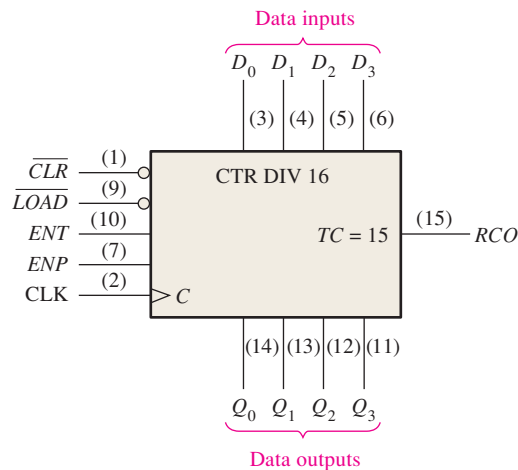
Data inputs

$D_0$ $D_1$ $D_2$ $D_3$

(3) (4) (5) (6)

$\overline{CLR}$ (1)
$\overline{LOAD}$ (9)
$ENT$ (10)
$ENP$ (7)
CLK (2)

CTR DIV 16

$TC = 15$

(15) $RCO$

$C$

(14) (13) (12) (11)

$Q_0$ $Q_1$ $Q_2$ $Q_3$

Data outputs